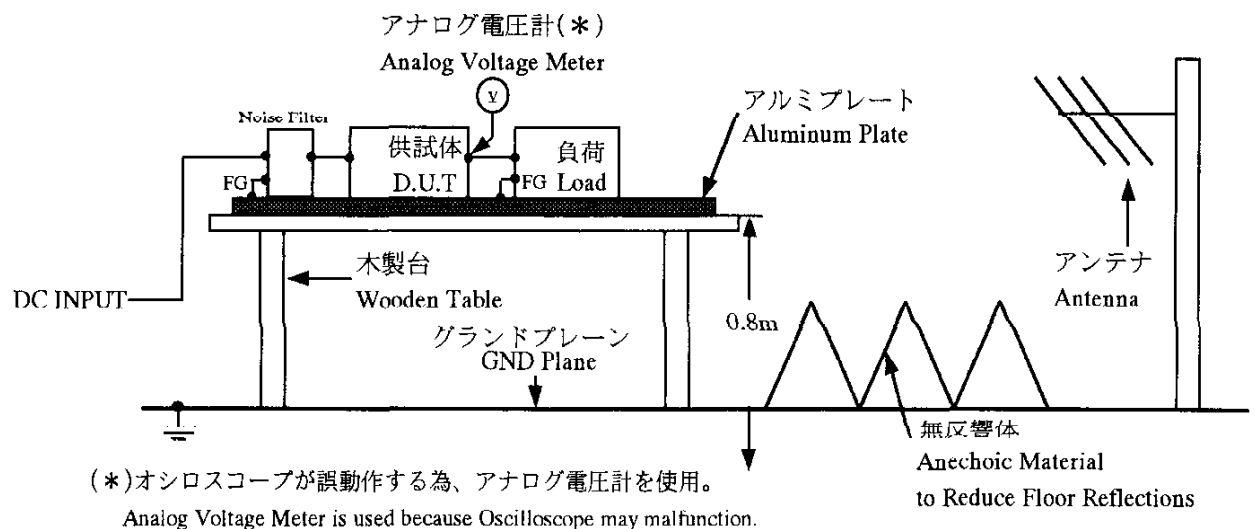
アナログ電圧計(＊)
Analog Voltage Meter

V

Noise Filter

アルミプレート
Aluminum Plate

供試体
D.U.T

負荷
Load

FG

FG

木製台
Wooden Table

DC INPUT

0.8m

アンテナ
Antenna

グランドプレーン
GND Plane

無反響体
Anechoic Material
to Reduce Floor Reflections

(＊)オシロスコープが誤動作する為、アナログ電圧計を使用。
Analog Voltage Meter is used because Oscilloscope may malfunction.